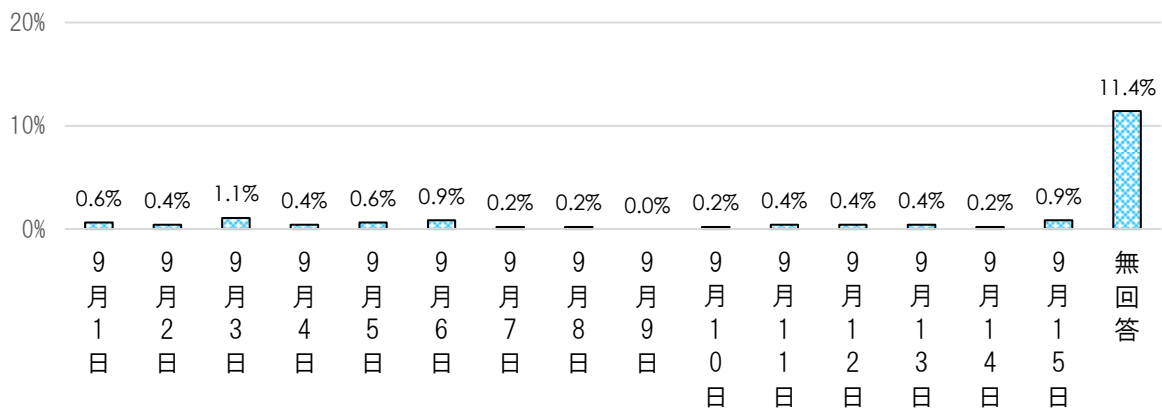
20%
10%
0%

| 9月1日 | 9月2日 | 9月3日 | 9月4日 | 9月5日 | 9月6日 | 9月7日 | 9月8日 | 9月9日 | 9月10日 | 9月11日 | 9月12日 | 9月13日 | 9月14日 | 9月15日 | 無回答 |
|---|---|---|---|---|---|---|---|---|---|---|---|---|---|---|---|
| 0.6% | 0.4% | 1.1% | 0.4% | 0.6% | 0.9% | 0.2% | 0.2% | 0.0% | 0.2% | 0.4% | 0.4% | 0.4% | 0.2% | 0.9% | 11.4% |